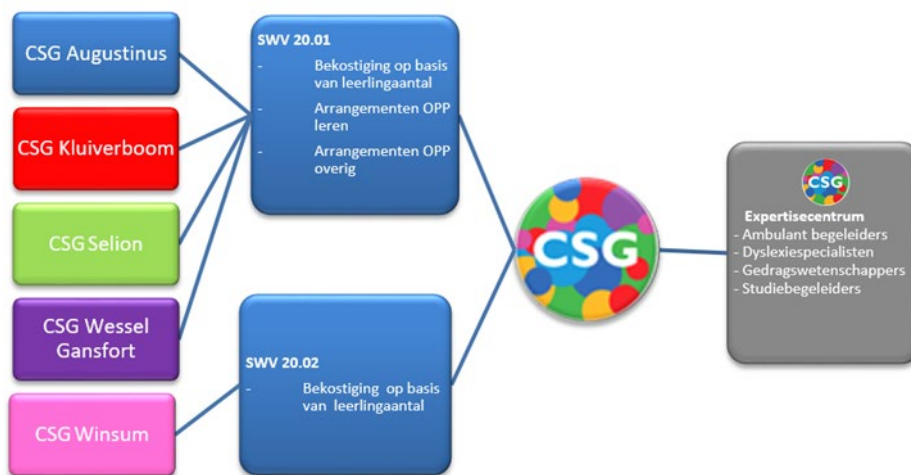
CSG Augustinus

CSG Kluiverboom

CSG Selion

CSG Wessel Gansfort

CSG Winsum

SWV 20.01
- Bekostiging op basis van leerlingaantal
- Arrangementen OPP leren
- Arrangementen OPP overig

SWV 20.02
- Bekostiging op basis van leerlingaantal

CSG

CSG
Expertisecentrum
- Ambulant begeleiders
- Dyslexiespecialisten
- Gedragswetenschappers
- Studiebegeleiders